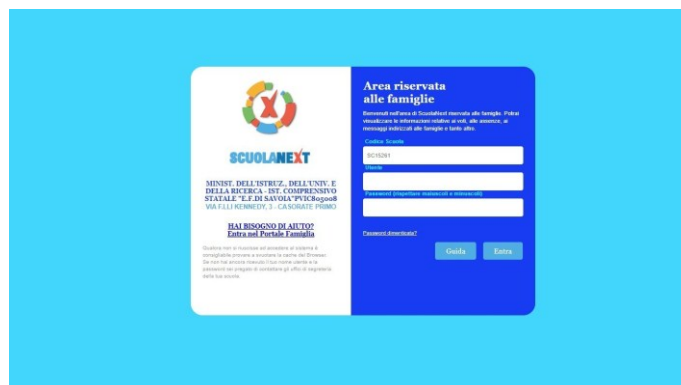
SCUOLANEXT

MINIST. DELL'ISTRUZ., DELL'UNIV. E DELLA RICERCA - IST. COMPRENSIVO STATALE "E.F.DI SAVOIA"PVIC805008
VIA F.LLI KENNEDY, 3 - CASORATE PRIMO

HAI BISOGNO DI AIUTO?
Entra nel Portale Famiglia

Qualora non si riuscisse ad accedere al sistema è consigliabile provare a svuotare la cache del Browser. Se non hai ancora ricevuto il tuo nome utente e la password ti preghiamo di contattare gli uffici di segreteria della tua scuola.

Area riservata alle famiglie

Benvenuti nell'area di ScuolaNext riservata alle famiglie. Potrai visualizzare le informazioni relative ai voti, alle assenze, ai messaggi indirizzati alle famiglie e tanto altro.

Codice Scuola
SC10261

Utente

Password (rispettare maiuscoli e minuscoli)

Password dimenticata?

Guida

Entra